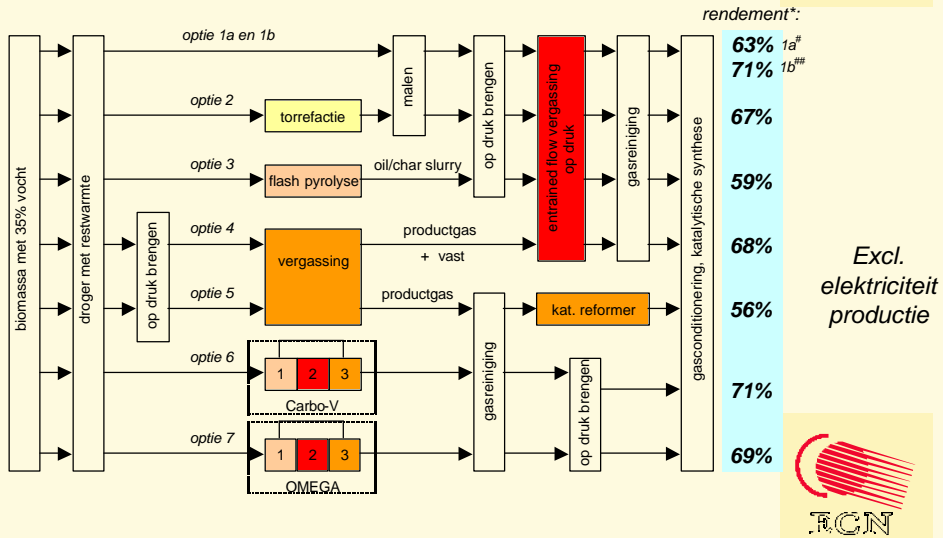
rendement*:

biomassa met 35% vocht

droger met restwarmte

optie 1a en 1b

malen

op druk brengen

entrained flow vergassing op druk

gasreiniging

gasconditionering, katalytische synthese

63% $1a^{\#}$
71% $1b^{\#\#}$

optie 2

torrefactie

67%

optie 3

flash pyrolyse

oil/char slurry

59%

op druk brengen

optie 4

vergassing

productgas

+ vast

68%

optie 5

productgas

gasreiniging

kat. reformer

56%

optie 6

1 2 3

Carbo-V

op druk brengen

71%

optie 7

1 2 3

OMEGA

69%

Excl. elektriciteit productie

ECN